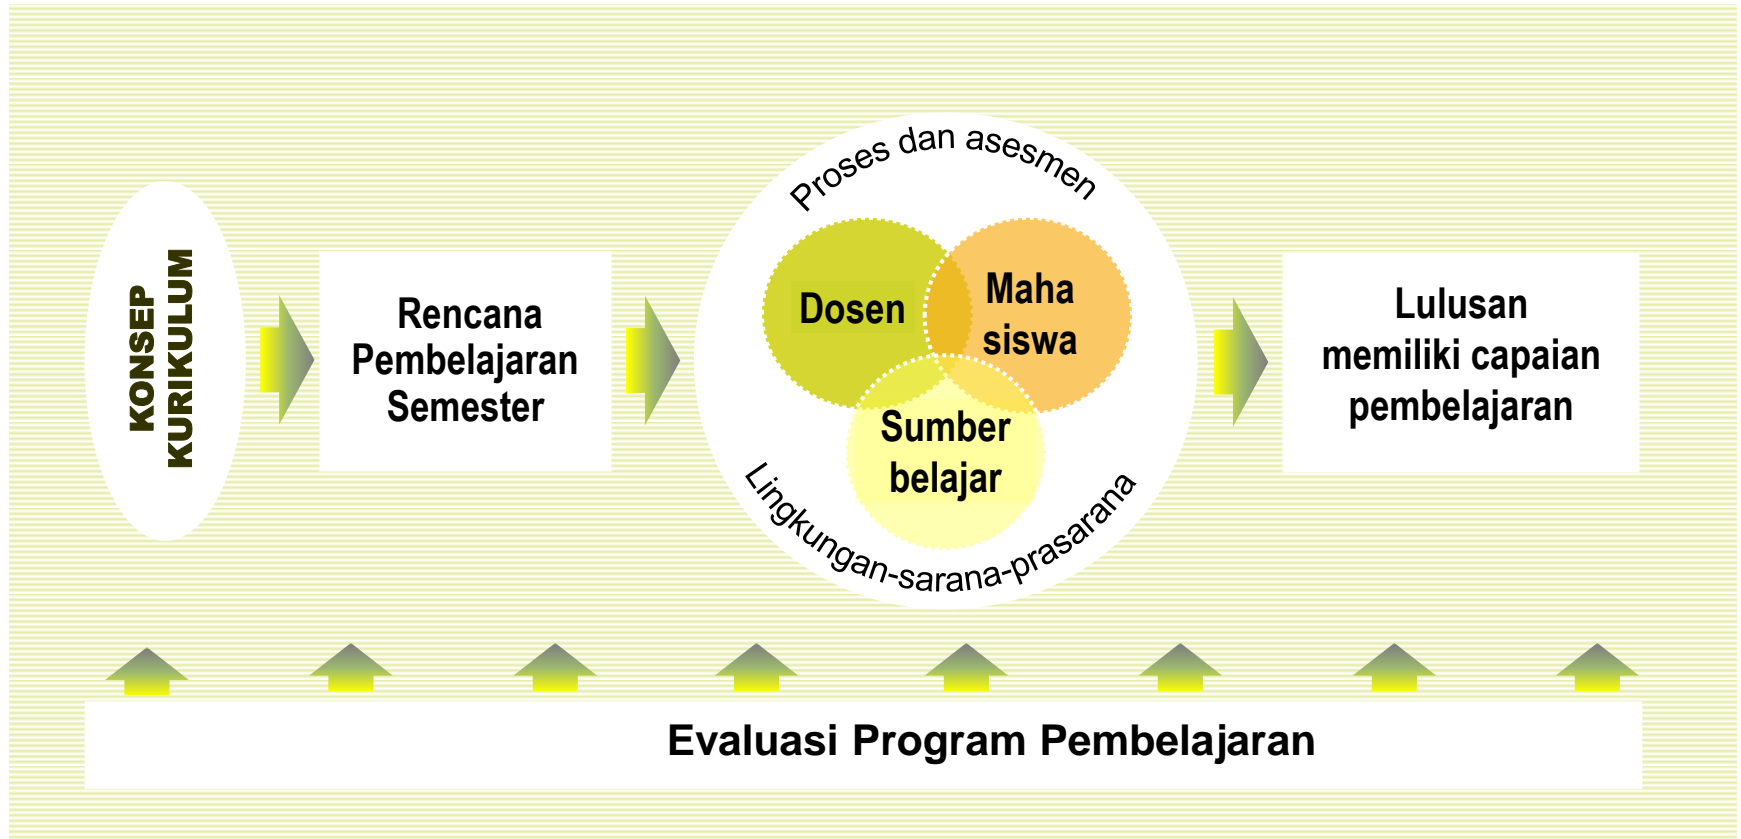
KONSEP KURIKULUM

Rencana Pembelajaran Semester

Proses dan asesmen

Dosen

Maha siswa

Sumber belajar

Lingkungan-sarana-prasarana

Lulusan memiliki capaian pembelajaran

Evaluasi Program Pembelajaran